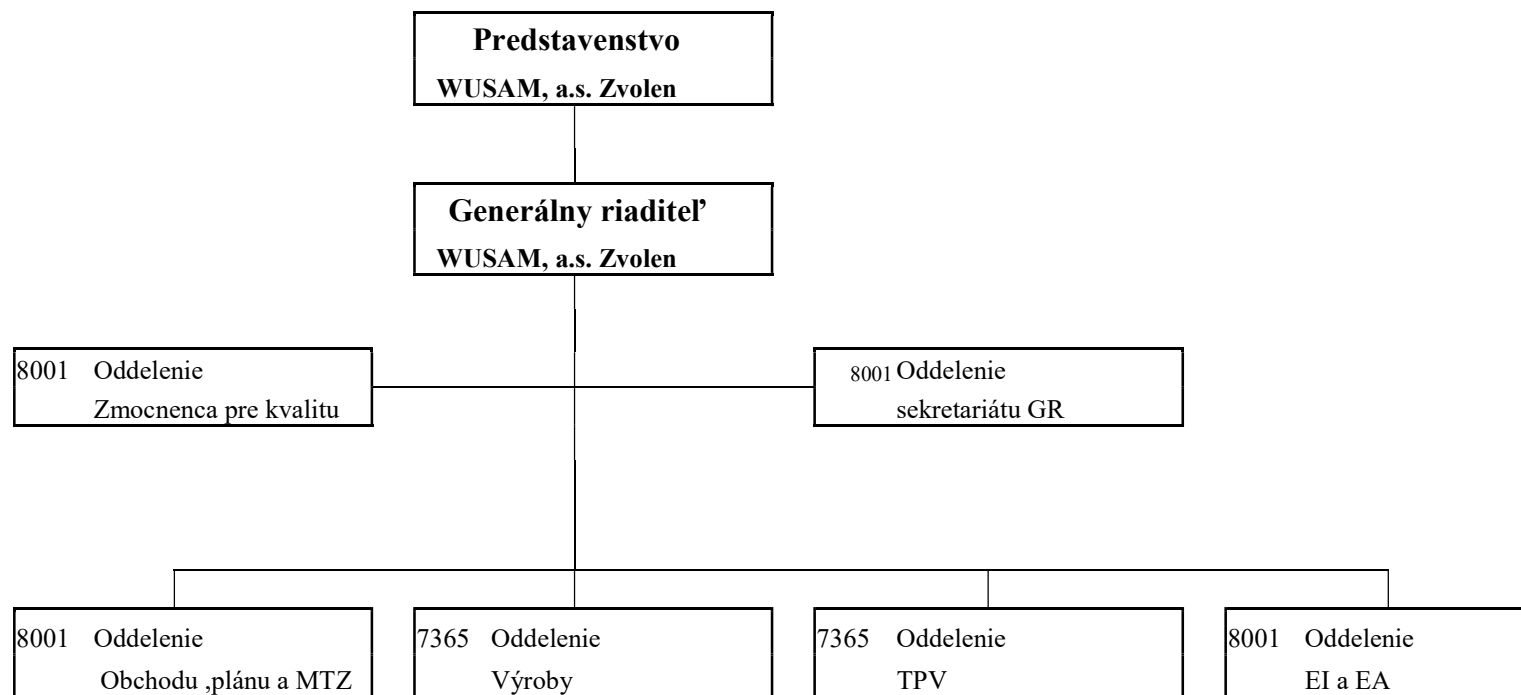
Predstavenstvo
WUSAM, a.s. Zvolen

Generálny riaditeľ
WUSAM, a.s. Zvolen

8001 Oddelenie
Zmocnenca pre kvalitu

8001 Oddelenie
sekretariátu GR

8001 Oddelenie
Obchodu ,plánu a MTZ

7365 Oddelenie
Výroby

7365 Oddelenie
TPV

8001 Oddelenie
EI a EA